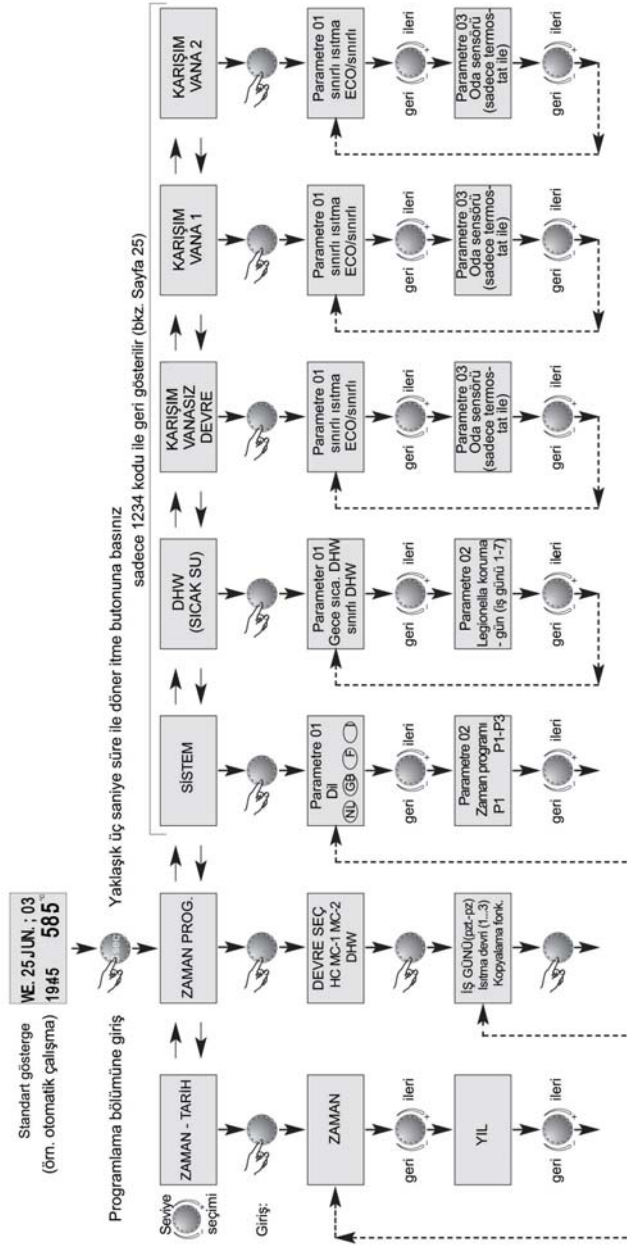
Standart gösterge
(örn. otomatik çalışma)

WE. 25 JUN. ; 03
1945 585

Programlama bölümüne giriş

Yaklaşık üç saniye süre ile döner itme butonuna basınız
sadece 1234 kodu ile geri gösterilir (bkz. Sayfa 25)

Seviye seçimi

Giriş:

ZAMAN - TARİH

ZAMAN PROG.

SİSTEM

DHW (SICAK SU)

KARIŞIM VANASIZ DEVRE

KARIŞIM VANA 1

KARIŞIM VANA 2

ZAMAN

geri ileri

YIL

geri ileri

DEVRE SEÇ
HC MC-1 MC-2
DHW

İŞ GÜNÜ(pzt.-pz)
Isıtma devri (1...3)
Kopyalama fonk.

Parametre 01
Dil
NL GB F

geri ileri

Parametre 02
Zaman programı
P1 P1-P3

geri ileri

Parametre 01
Gece sıca. DHW
sınırlı DHW

geri ileri

Parametre 02
Legionella koruma
- gün (iş günü 1-7)

geri ileri

Parametre 01
sınırlı ısıtma
ECO/sınırlı

geri ileri

Parametre 03
Oda sensörü
(sadece termostat ile)

geri ileri

Parametre 01
sınırlı ısıtma
ECO/sınırlı

geri ileri

Parametre 03
Oda sensörü
(sadece termostat ile)

geri ileri

Parametre 01
sınırlı ısıtma
ECO/sınırlı

geri ileri

Parametre 03
Oda sensörü
(sadece termostat ile)

geri ileri